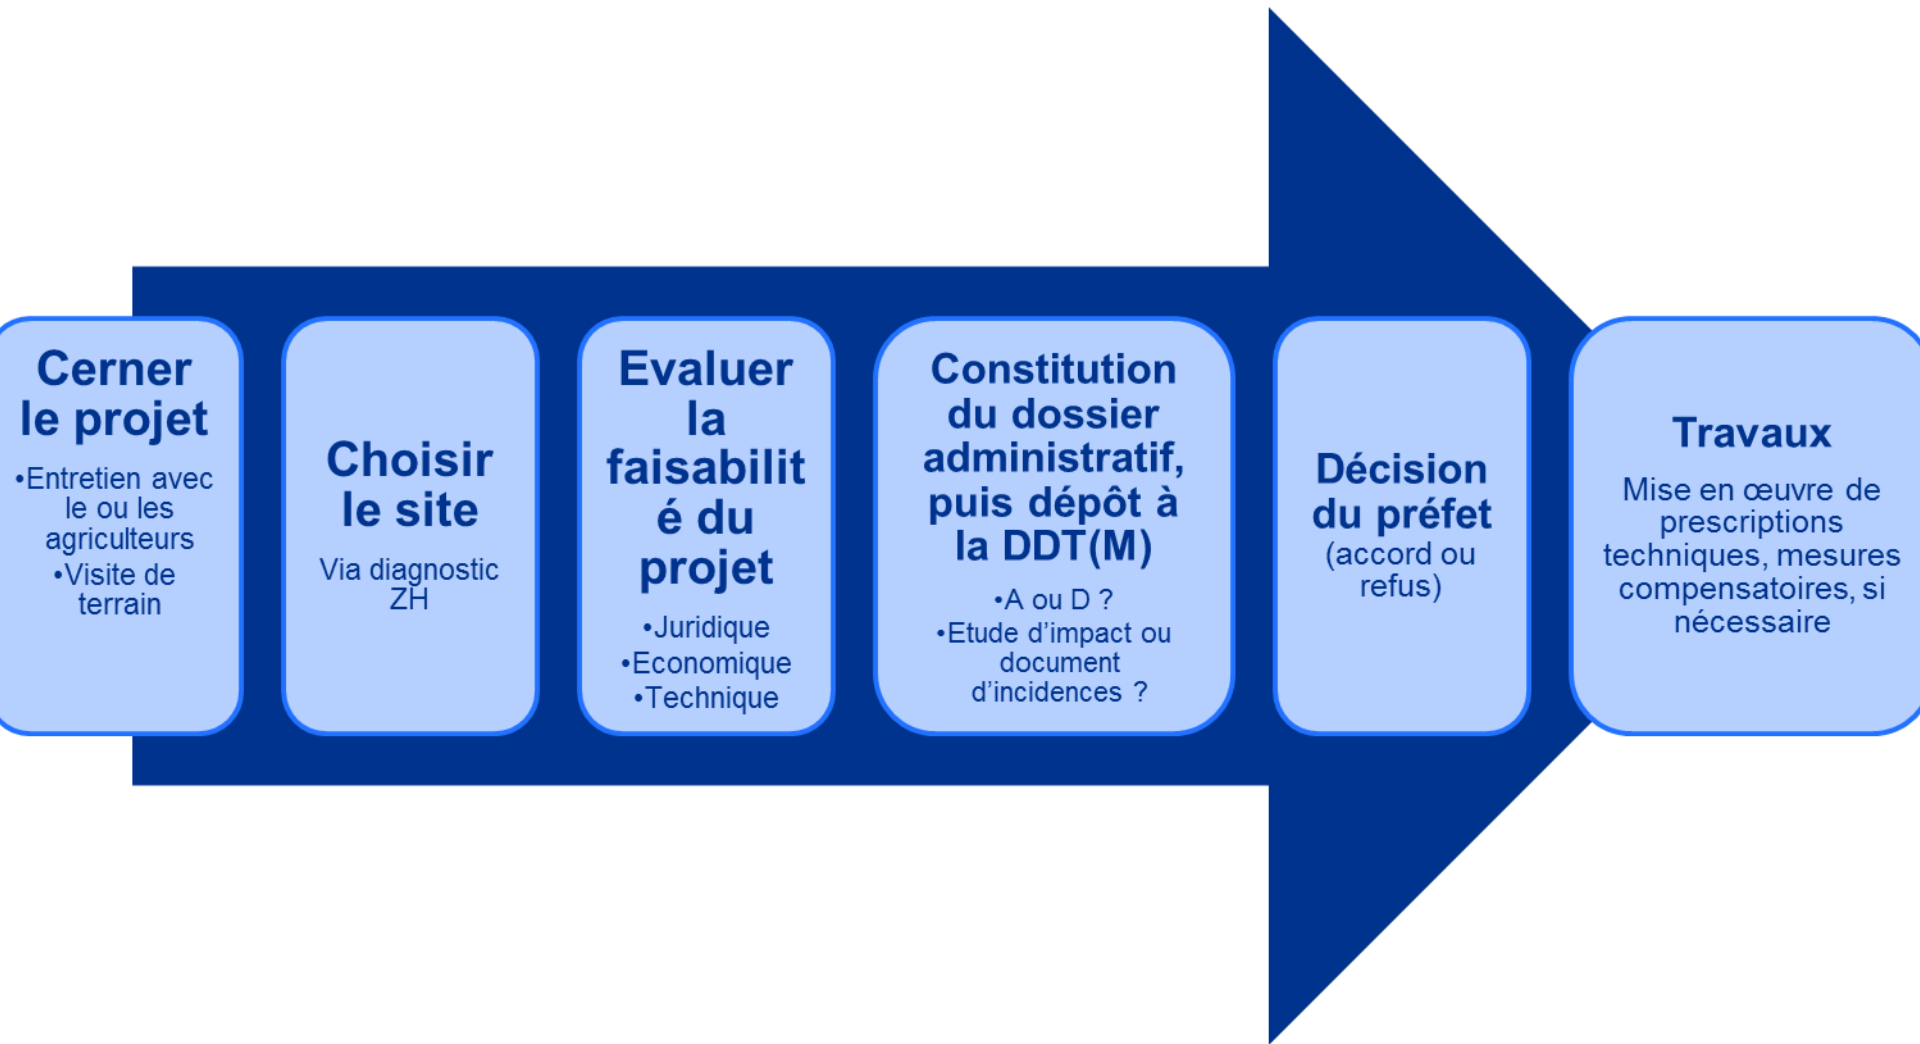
Cerner le projet
•Entretien avec le ou les agriculteurs
•Visite de terrain

Choisir le site
Via diagnostic ZH

Evaluer la faisabilit é du projet
•Juridique
•Economique
•Technique

Constitution du dossier administratif, puis dépôt à la DDT(M)
•A ou D ?
•Etude d'impact ou document d'incidences ?

Décision du préfet
(accord ou refus)

Travaux
Mise en œuvre de prescriptions techniques, mesures compensatoires, si nécessaire